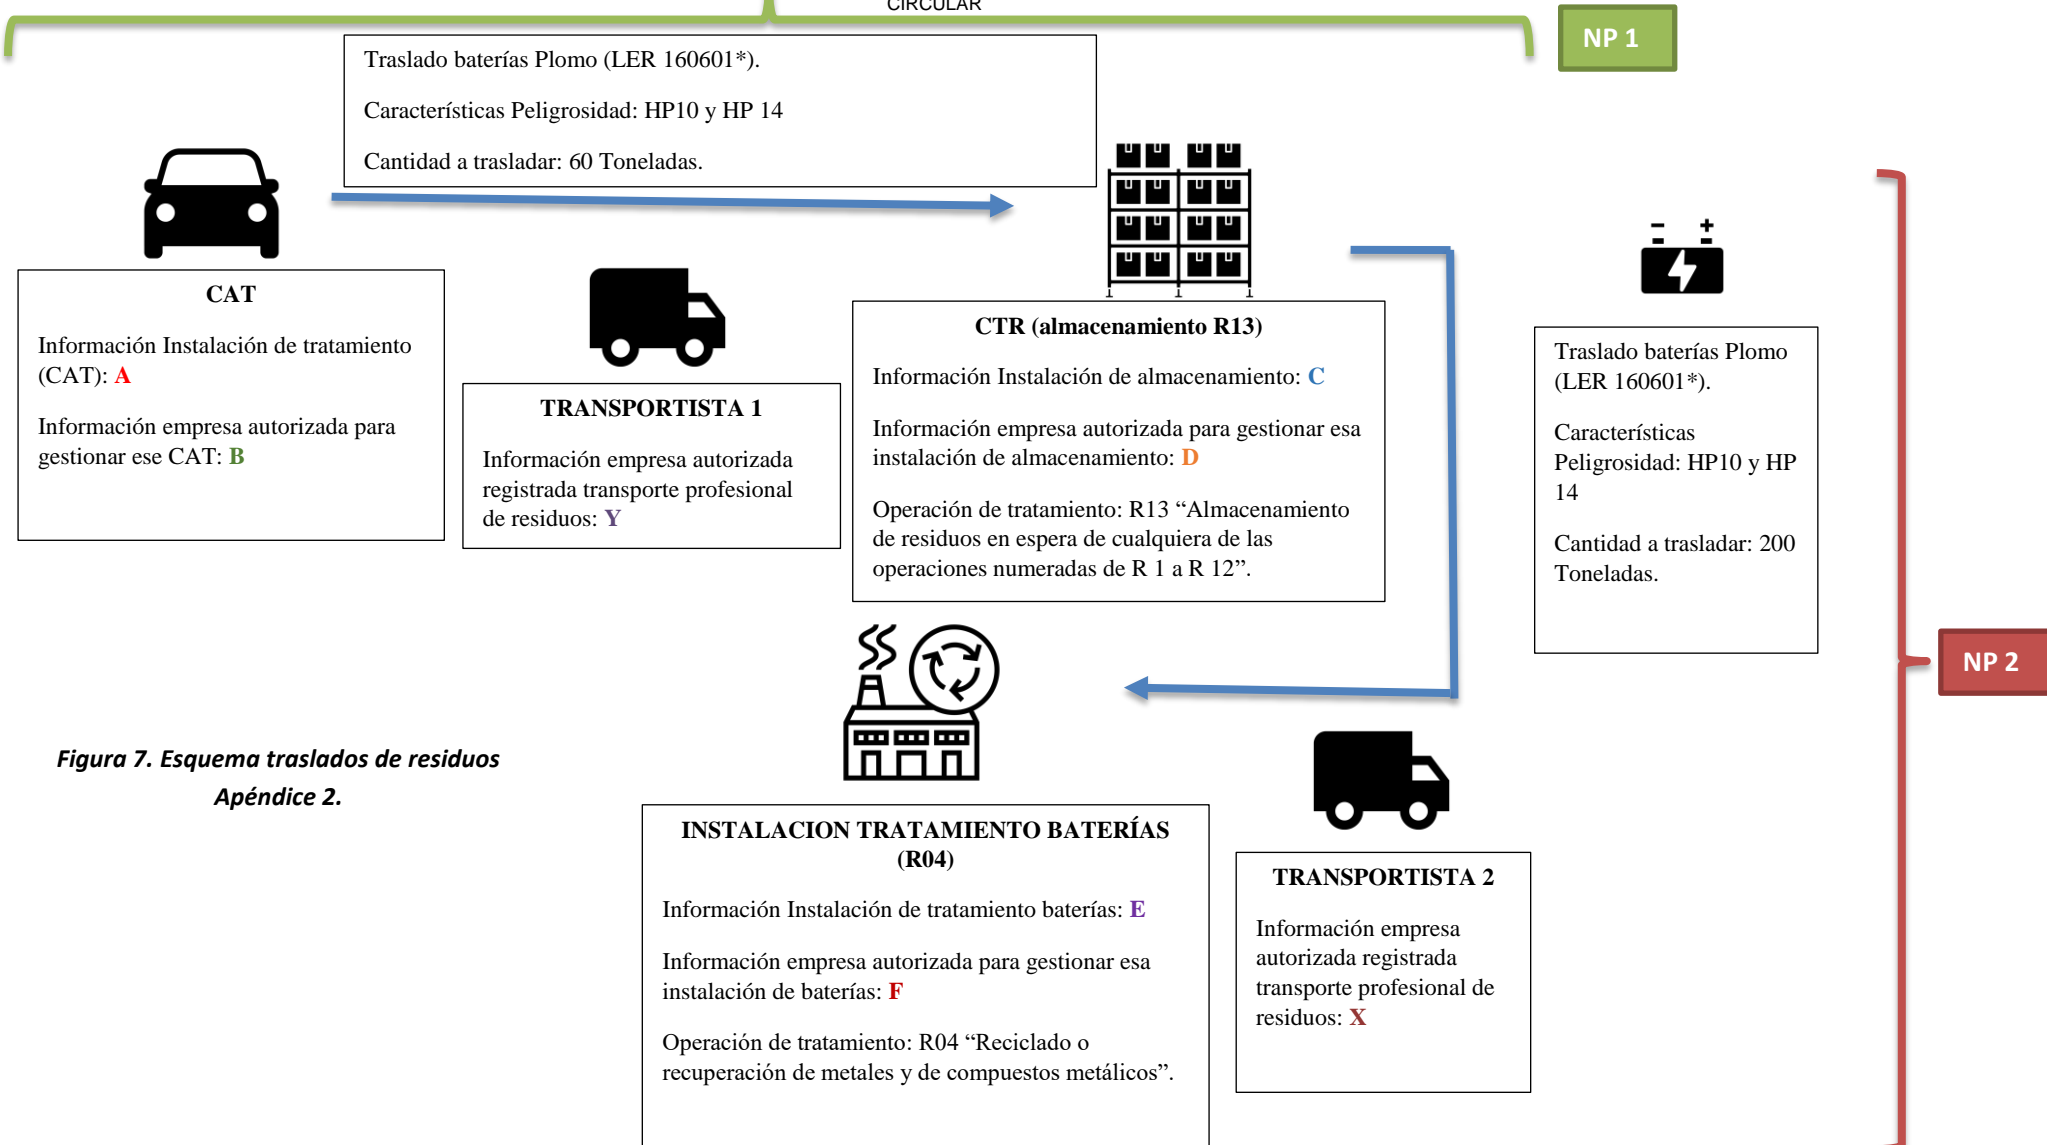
CIRCULAR

NP 1

Traslado baterías Plomo (LER 160601*).

Características Peligrosidad: HP10 y HP 14

Cantidad a trasladar: 60 Toneladas.

CAT

Información Instalación de tratamiento (CAT): A

Información empresa autorizada para gestionar ese CAT: B

TRANSPORTISTA 1

Información empresa autorizada registrada transporte profesional de residuos: Y

CTR (almacenamiento R13)

Información Instalación de almacenamiento: C

Información empresa autorizada para gestionar esa instalación de almacenamiento: D

Operación de tratamiento: R13 "Almacenamiento de residuos en espera de cualquiera de las operaciones numeradas de R 1 a R 12".

Traslado baterías Plomo (LER 160601*).

Características Peligrosidad: HP10 y HP 14

Cantidad a trasladar: 200 Toneladas.

NP 2

Figura 7. Esquema traslados de residuos Apéndice 2.

INSTALACION TRATAMIENTO BATERÍAS (R04)

Información Instalación de tratamiento baterías: E

Información empresa autorizada para gestionar esa instalación de baterías: F

Operación de tratamiento: R04 "Reciclado o recuperación de metales y de compuestos metálicos".

TRANSPORTISTA 2

Información empresa autorizada registrada transporte profesional de residuos: X